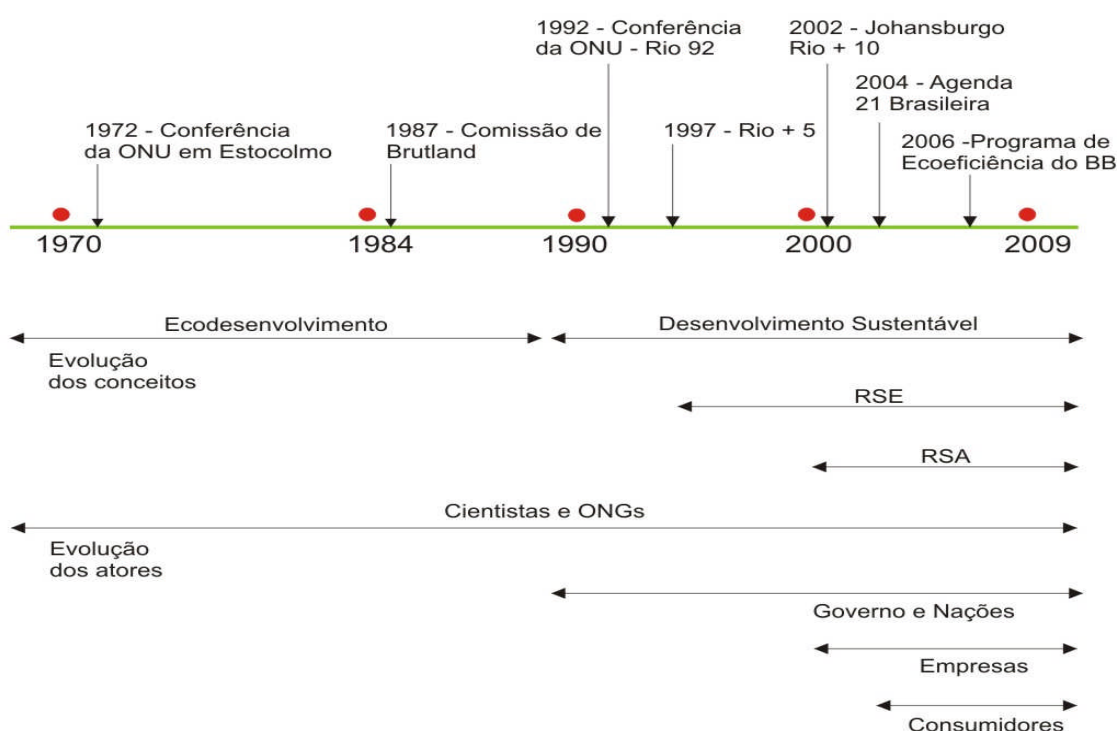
1992 - Conferência da ONU - Rio 92

2002 - Johansburgo Rio + 10

2004 - Agenda 21 Brasileira

1972 - Conferência da ONU em Estocolmo

1987 - Comissão de Brutland

1997 - Rio + 5

2006 -Programa de Ecoeficiência do BB

1970

1984

1990

2000

2009

Ecodesenvolvimento

Desenvolvimento Sustentável

Evolução dos conceitos

RSE

RSA

Cientistas e ONGs

Evolução dos atores

Governo e Nações

Empresas

Consumidores